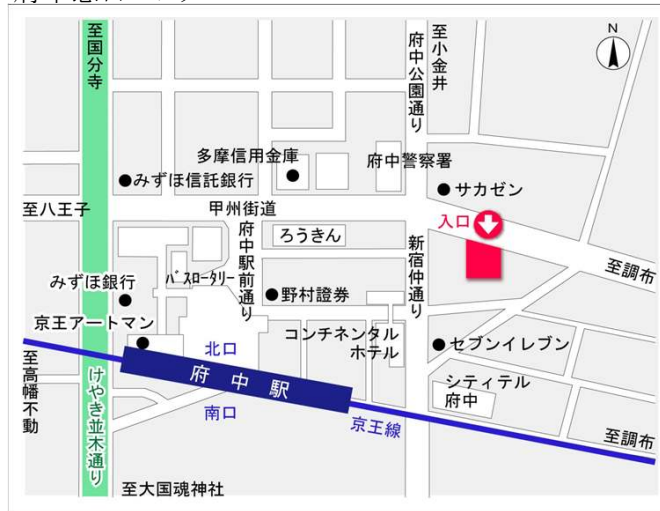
至国分寺
至小金井
府中公園通り
N
多摩信用金庫
府中警察署
●みずほ信託銀行
●サカゼン
至八王子
甲州街道
入口
府中駅前通り
ろうきん
新宿仲通り
至調布
みずほ銀行
バスロータリー
●野村證券
京王アートマン
コンチネンタルホテル
●セブンイレブン
北口
至高幡不動
けやき並木通り
府中駅
シティテル府中
南口
京王線
至調布
至大国魂神社